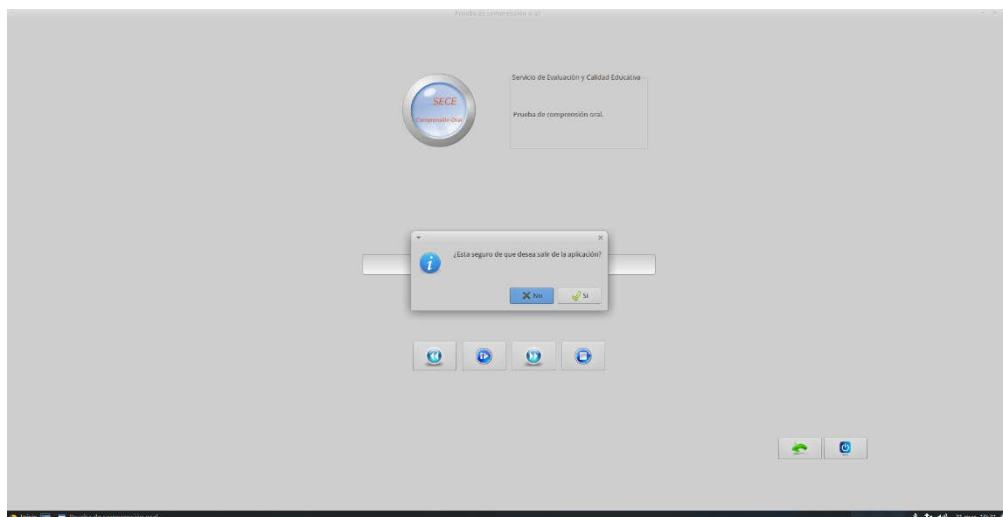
Prueba de comprensión oral

SECE
Comprensión Oral

Servicio de Evaluación y Calidad Educativa

Prueba de comprensión oral.

¿Esta seguro de que desea salir de la aplicación?

No
Sí

Inicio
Prueba de comprensión oral
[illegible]